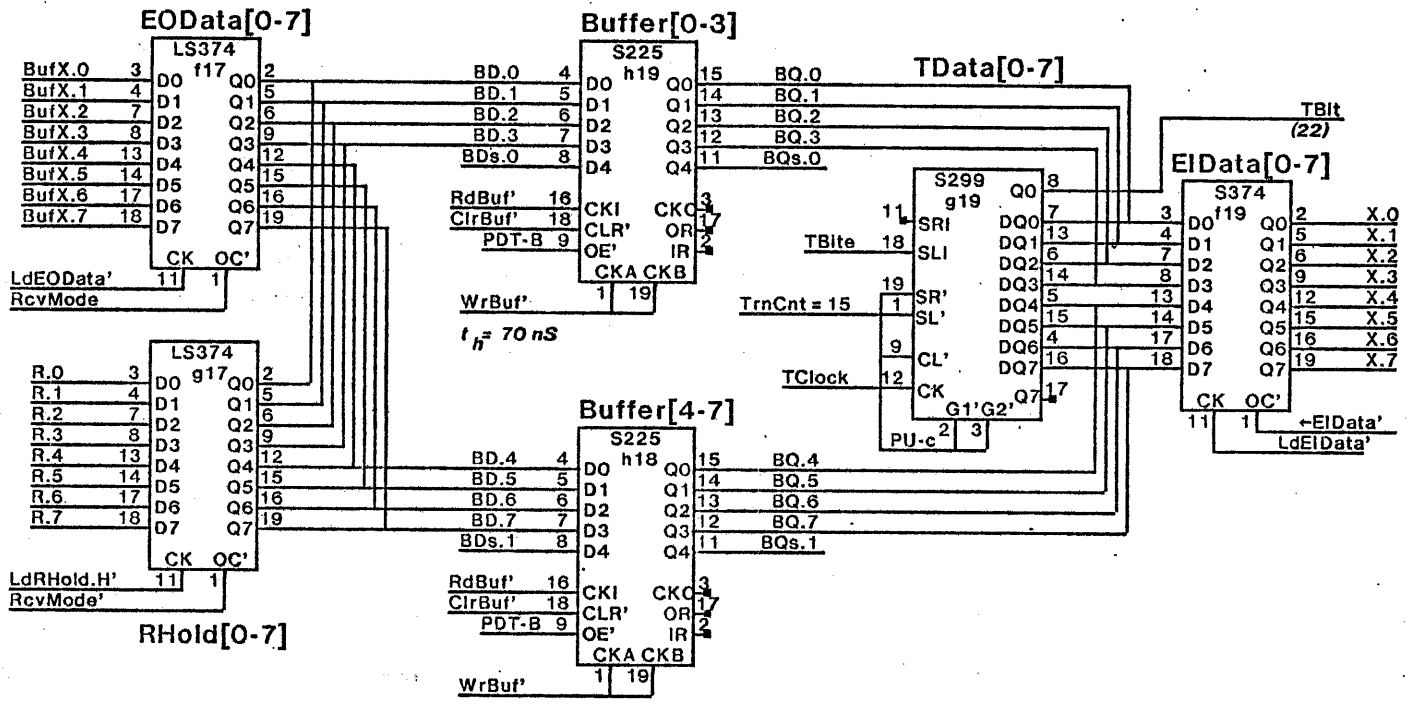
EOData[0-7]
LS374
f17
BufX.0 3 D0 Q0 2
BufX.1 4 D1 Q1 5
BufX.2 7 D2 Q2 6
BufX.3 8 D3 Q3 9
BufX.4 13 D4 Q4 12
BufX.5 14 D5 Q5 15
BufX.6 17 D6 Q6 16
BufX.7 18 D7 Q7 19
CK OC'
LdEOData' 11 1
RcvMode

Buffer[0-3]
S225
h19
BD.0 4 D0 Q0 15 BQ.0
BD.1 5 D1 Q1 14 BQ.1
BD.2 6 D2 Q2 13 BQ.2
BD.3 7 D3 Q3 12 BQ.3
BDs.0 8 D4 Q4 11 BQs.0
RdBuf' 16 CKI CKO 3
ClrBuf' 18 CLR' OR 17
PDT-B 9 OE' IR 2
CKA CKB
WrBuf' 1 19
$t_h$= 70 nS

TData[0-7]
TBit
(22)

S299
g19
Q0 8
11 SRI DQ0 7
TBite 18 SLI DQ1 13
19 SR' DQ2 6
TrnCnt = 15 1 SL' DQ3 14
9 CL' DQ4 5
TClock 12 CK DQ5 15
DQ6 4
DQ7 16
Q7 17
G1' G2'
PU-c 2 3

EIData[0-7]
S374
f19
3 D0 Q0 2 X.0
4 D1 Q1 5 X.1
7 D2 Q2 6 X.2
8 D3 Q3 9 X.3
13 D4 Q4 12 X.4
14 D5 Q5 15 X.5
17 D6 Q6 16 X.6
18 D7 Q7 19 X.7
CK OC'
11 1 ←EIData'
LdEIData'

LS374
g17
R.0 3 D0 Q0 2
R.1 4 D1 Q1 5
R.2 7 D2 Q2 6
R.3 8 D3 Q3 9
R.4 13 D4 Q4 12
R.5 14 D5 Q5 15
R.6 17 D6 Q6 16
R.7 18 D7 Q7 19
CK OC'
LdRHold.H' 11 1
RcvMode'
RHold[0-7]

Buffer[4-7]
S225
h18
BD.4 4 D0 Q0 15 BQ.4
BD.5 5 D1 Q1 14 BQ.5
BD.6 6 D2 Q2 13 BQ.6
BD.7 7 D3 Q3 12 BQ.7
BDs.1 8 D4 Q4 11 BQs.1
RdBuf' 16 CKI CKO 3
ClrBuf' 18 CLR' OR 17
PDT-B 9 OE' IR 2
CKA CKB
WrBuf' 1 19